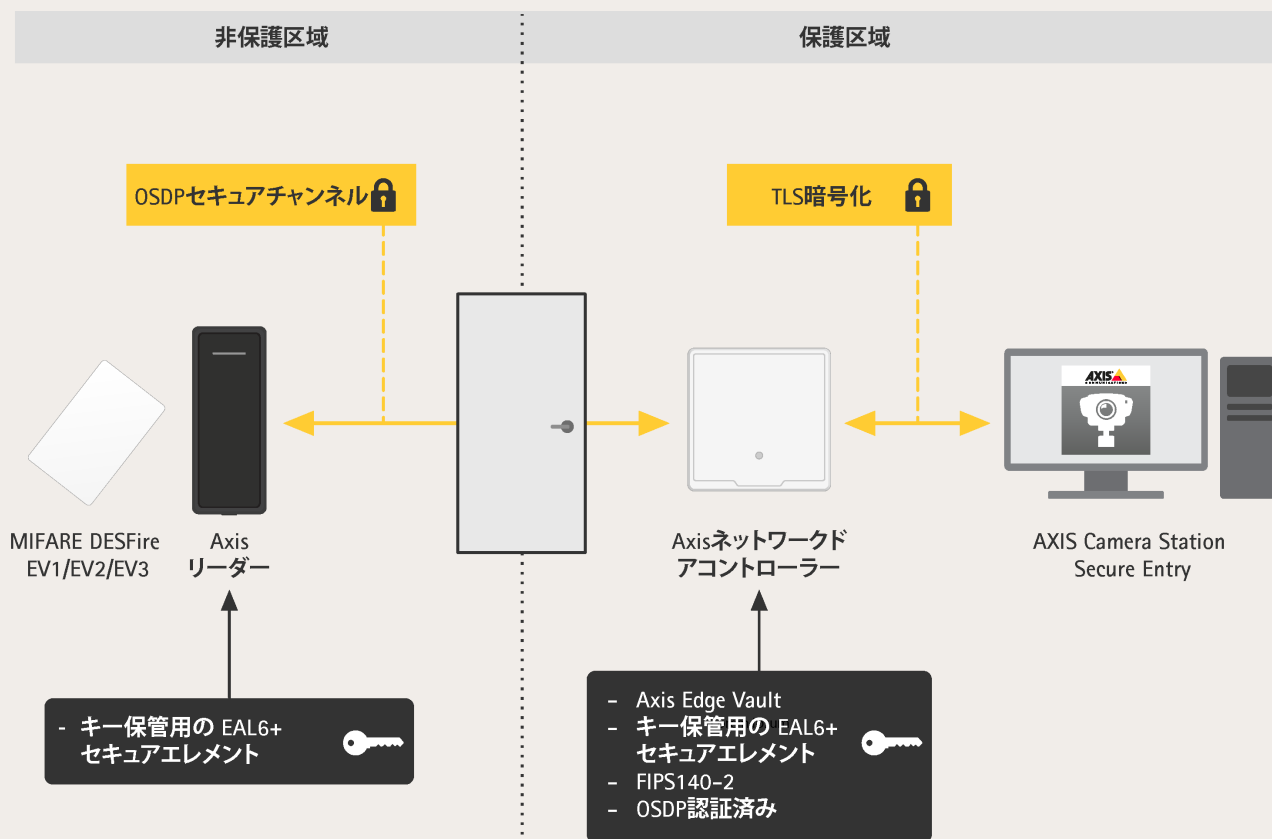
非保護区域

保護区域

OSDPセキュアチャンネル

TLS暗号化

MIFARE DESFire EV1/EV2/EV3

Axis リーダー

Axisネットワークドアコントローラー

AXIS

AXIS Camera Station Secure Entry

- キー保管用の EAL6+ セキュアエレメント

- Axis Edge Vault
- キー保管用の EAL6+ セキュアエレメント
- FIPS140-2
- OSDP認証済み